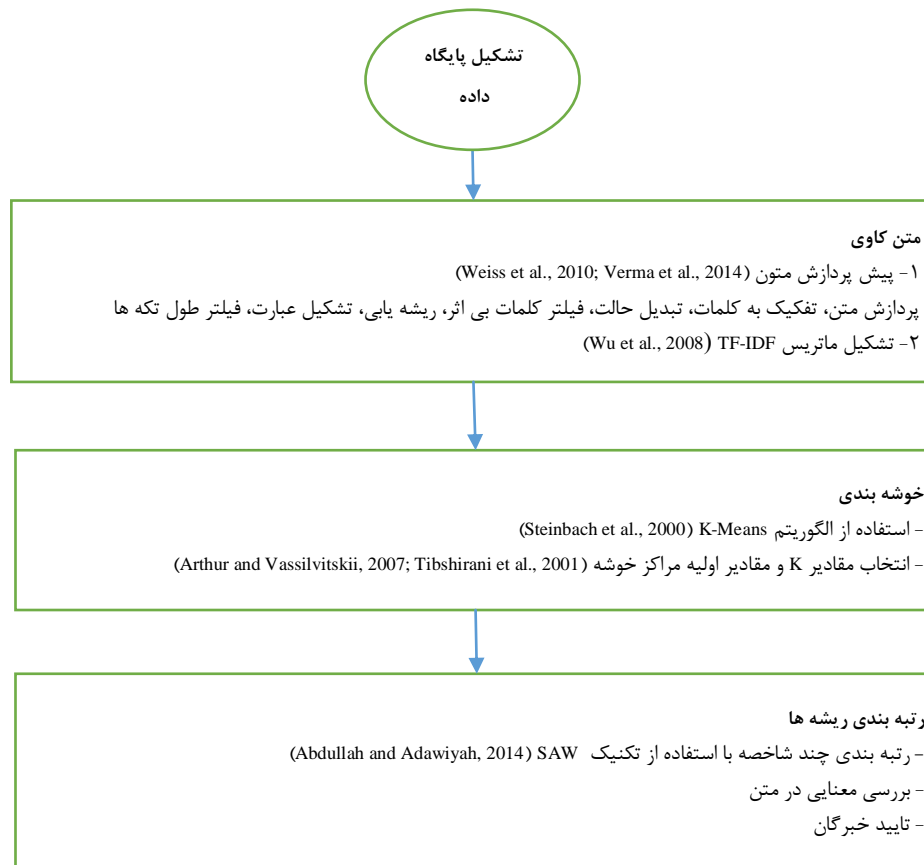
تشکیل پایگاه داده

متن کاوی
۱- پیش پردازش متون (Weiss et al., 2010; Verma et al., 2014)
پردازش متن، تفکیک به کلمات، تبدیل حالت، فیلتر کلمات بی اثر، ریشه یابی، تشکیل عبارت، فیلتر طول تکه ها
۲- تشکیل ماتریس TF-IDF (Wu et al., 2008)

خوشه بندی
- استفاده از الگوریتم K-Means (Steinbach et al., 2000)
- انتخاب مقادیر K و مقادیر اولیه مراکز خوشه (Arthur and Vassilvitskii, 2007; Tibshirani et al., 2001)

رتبه بندی ریشه ها
- رتبه بندی چند شاخصه با استفاده از تکنیک SAW (Abdullah and Adawiyah, 2014)
- بررسی معنایی در متن
- تایید خبرگان